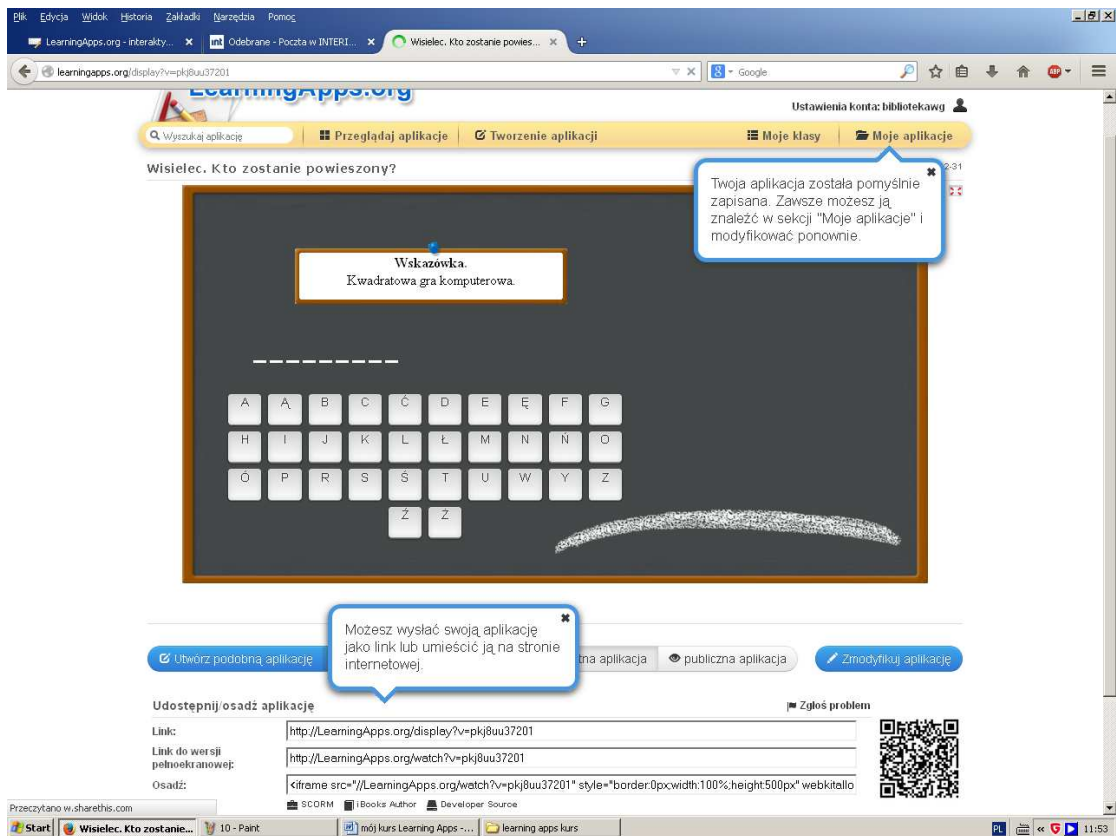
Plik Edycja Widok Historia Zakładki Narzędzia Pomoc

LearningApps.org - interakty... ×
Odebrane - Poczta w INTERI... ×
Wisielec. Kto zostanie powies... ×
+

learningapps.org/display?v=pkj8uu37201

Google

LearningApps.org

Ustawienia konta: bibliotekawg

Wyszukaj aplikację
Przeglądaj aplikacje
Tworzenie aplikacji
Moje klasy
Moje aplikacje

Wisielec. Kto zostanie powieszony?

Twoja aplikacja została pomyślnie zapisana. Zawsze możesz ją znaleźć w sekcji "Moje aplikacje" i modyfikować ponownie.

Wskazówka.
Kwadratowa gra komputerowa.

_ _ _ _ _ _ _ _ _

| A | Ą | B | C | Ć | D | E | Ę | F | G |
|---|---|---|---|---|---|---|---|---|---|
| H | I | J | K | L | Ł | M | N | Ń | O |
| Ó | P | R | S | Ś | T | U | W | Y | Z |
| | | | | Ź | Ż | | | | |

Możesz wysłać swoją aplikację jako link lub umieścić ją na stronie internetowej.

Utwórz podobną aplikację
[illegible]tna aplikacja
publiczna aplikacja
Zmodyfikuj aplikację

Udostępnij/osadź aplikację
Zgłoś problem

Link: http://LearningApps.org/display?v=pkj8uu37201
Link do wersji pełnoekranowej: http://LearningApps.org/watch?v=pkj8uu37201
Osadź: <iframe src="//LearningApps.org/watch?v=pkj8uu37201" style="border:0px;width:100%;height:500px" webkitallo

SCORM iBooks Author Developer Source

Przeczytano w.sharethis.com

Start
Wisielec. Kto zostanie...
10 - Paint
mój kurs Learning Apps -...
learning apps kurs
PL
11:53